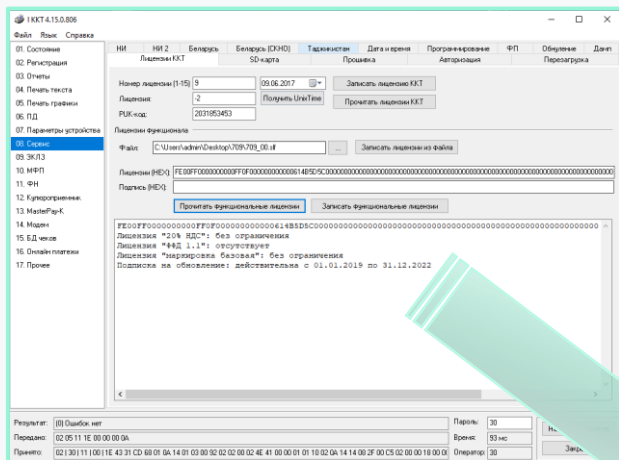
ККТ 4.15.0.806

Файл Язык Справка

01. Состояние
02. Регистрация
03. Отчеты
04. Печать текста
05. Печать графики
06. ПД
07. Параметры устройства
08. Сервис
09. ЭКЛЗ
10. МФП
11. ФН
12. Купюроприемник
13. MasterPay-K
14. Модем
15. БД чеков
16. Онлайн платежи
17. Прочее

НИ | НИ 2 | Беларусь | Беларусь (СКНО) | Таджикистан | Дата и время | Программирование | ФП | Обнуление | Дамп
Лицензии ККТ | SD-карта | Прошивка | Авторизация | Перезагрузка

Номер лицензии (1-15): 9
09.06.2017
Записать лицензию ККТ
Лицензия: -2
Получить UnixTime
Прочитать лицензию ККТ
PUK-код: 2031853453

Лицензии функционала
Файл: C:\Users\admin\Desktop\709\709_08.slf
...
Записать лицензии из файла
Лицензии (HEX): FE00FF000000000FF0F00000000000614B5D5C000000000000000000000000000000000000000000000000000000
Подпись (HEX):
Прочитать функциональные лицензии
Записать функциональные лицензии

FE00FF000000000FF0F00000000000614B5D5C000000000000000000000000000000000000000000
Лицензия "20% НДС": без ограничения
Лицензия "ФФД 1.1": отсутствует
Лицензия "маркировка базовая": без ограничения
Подписка на обновление: действительна с 01.01.2019 по 31.12.2022

Результат: (0) Ошибок нет
Пароль: 30
Передано: 02 05 11 1E 00 00 00 0A
Время: 93 мс
Принято: 02 | 30 | 11 | 00 | 1E 43 31 CD 68 01 0A 14 01 03 00 92 02 02 00 02 4E 41 00 00 01 01 10 02 0A 14 14 08 2F 00 C5 02 00 00 18 00 0
Оператор: 30